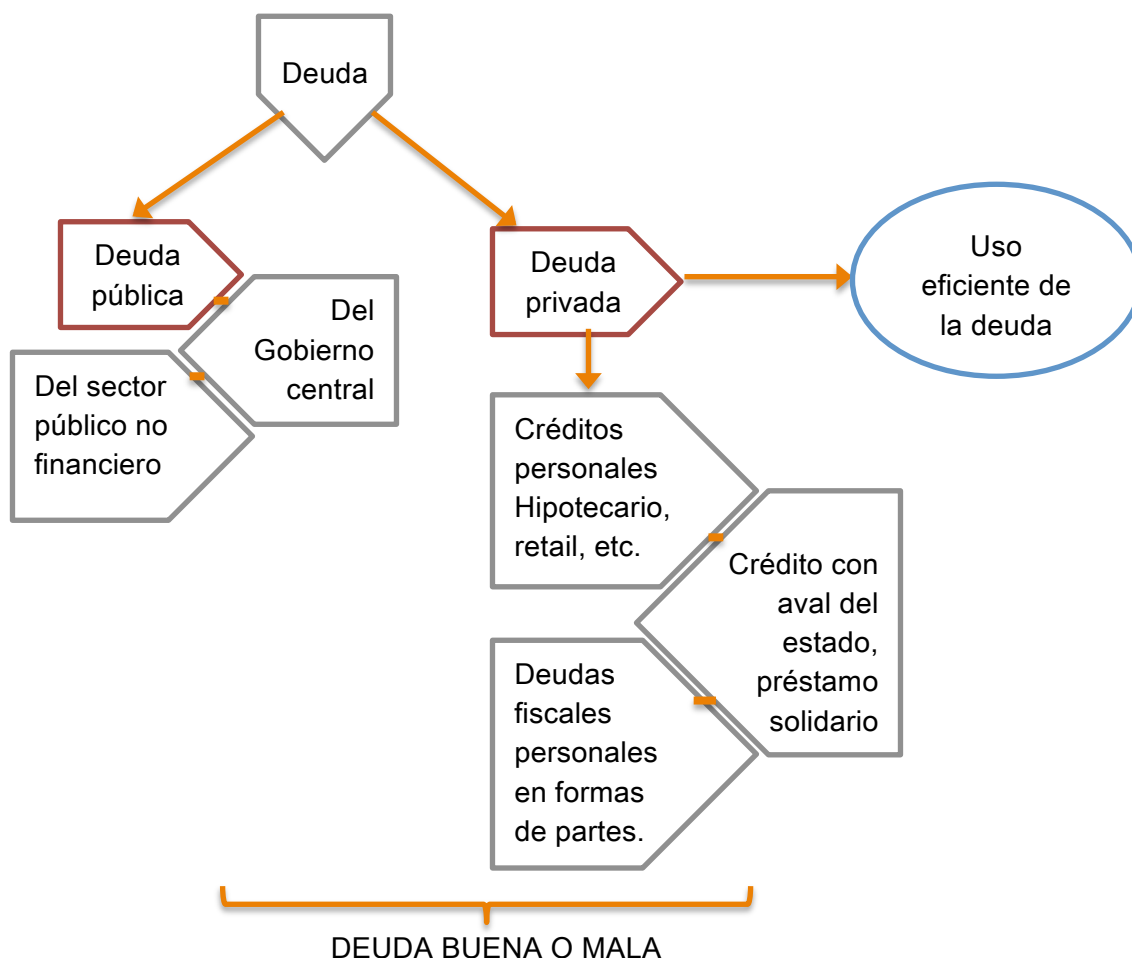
Deuda

Deuda pública

Del Gobierno central

Del sector público no financiero

Deuda privada

Uso eficiente de la deuda

Créditos personales Hipotecario, retail, etc.

Crédito con aval del estado, préstamo solidario

Deudas fiscales personales en formas de partes.

DEUDA BUENA O MALA